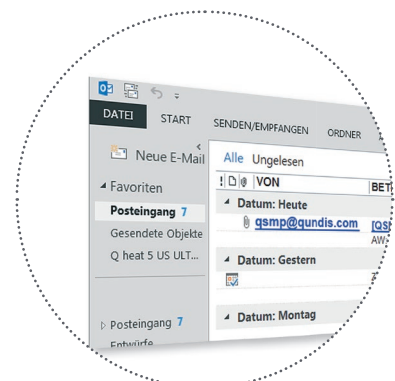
DATEI START SENDEN/EMPFANGEN ORDNER

Neue E-Mail

Alle Ungelesen

! VON BET

Favoriten

Posteingang 7

Gesendete Objekte

Q heat 5 US ULT...

Datum: Heute

qsmp@qundis.com [QS AW

Datum: Gestern

Datum: Montag

Posteingang 7

Entwürfe